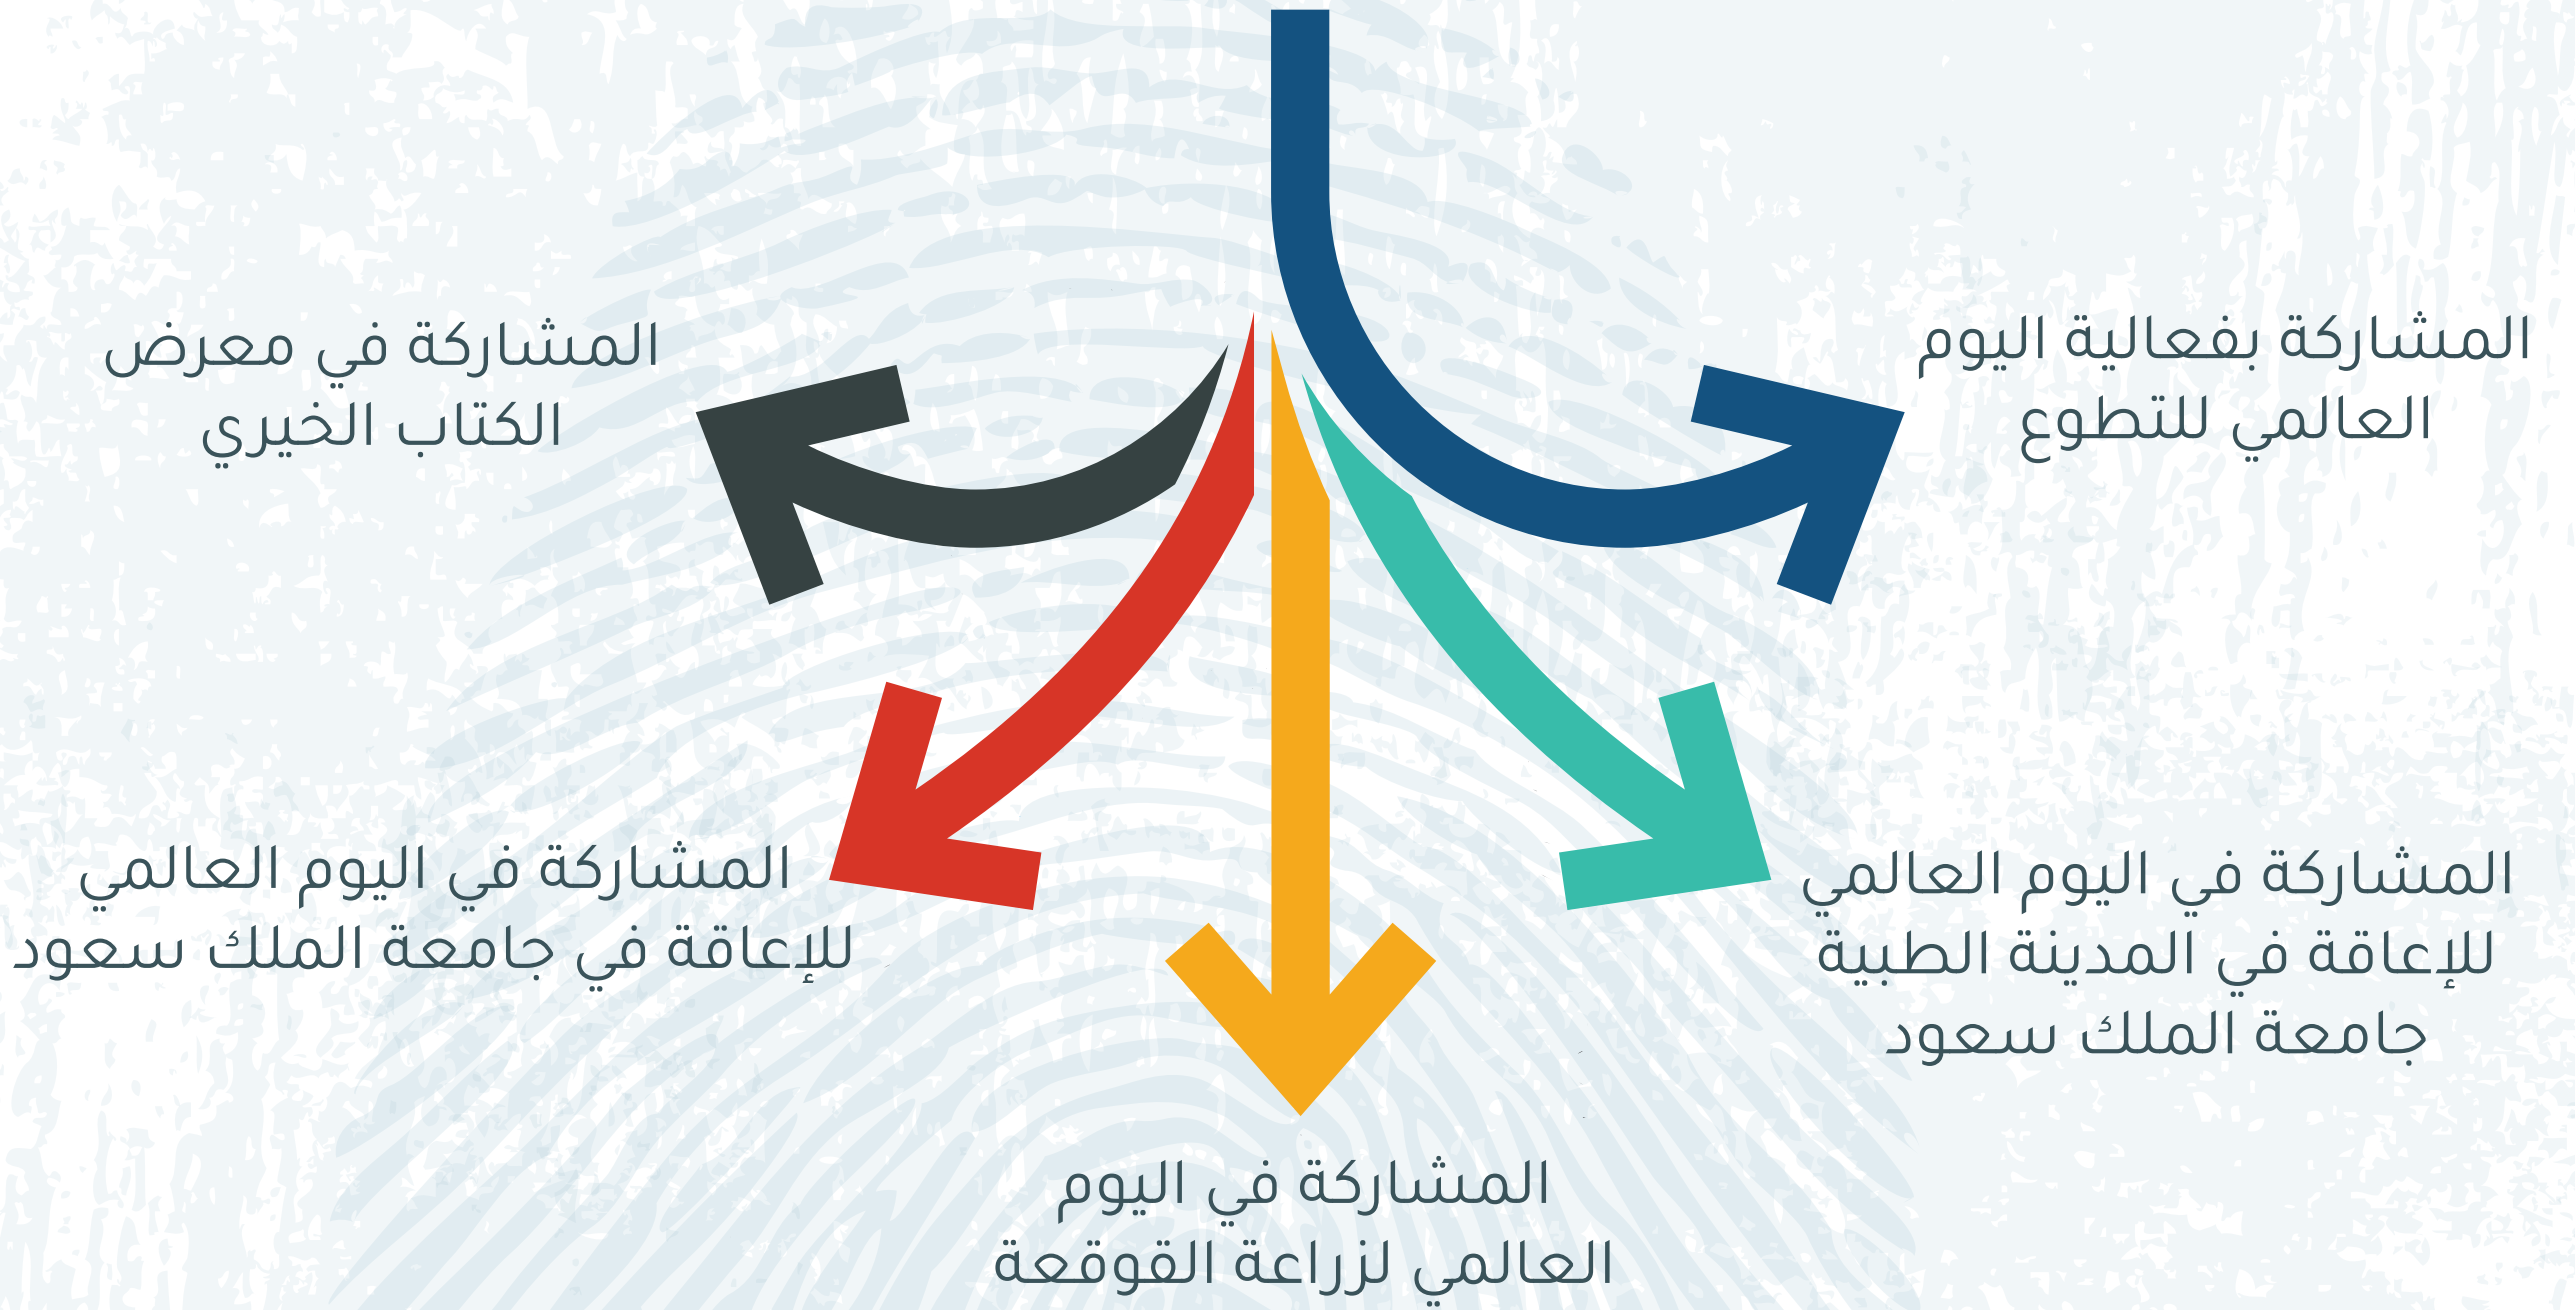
المشاركة بفعالية اليوم العالمي للتطوع

المشاركة في معرض الكتاب الخيري

المشاركة في اليوم العالمي للإعاقة في المدينة الطبية جامعة الملك سعود

المشاركة في اليوم العالمي للإعاقة في جامعة الملك سعود

المشاركة في اليوم العالمي لزراعة القوقعة